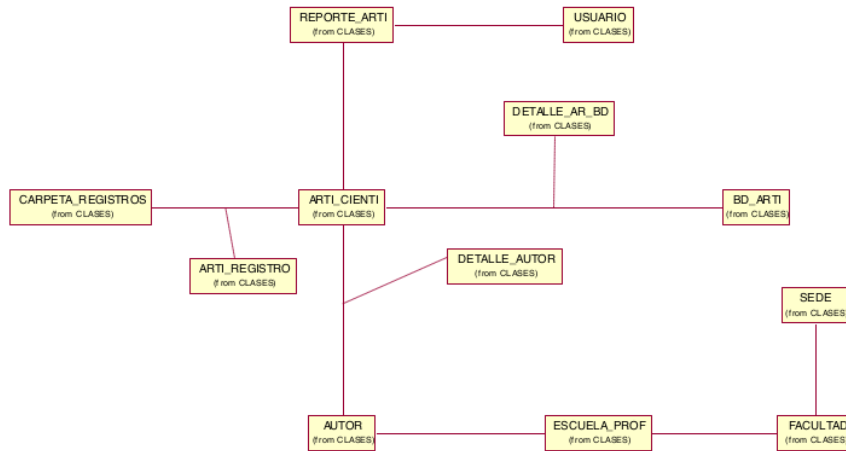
REPORTE_ARTI
(from CLASES)

USUARIO
(from CLASES)

DETALLE_AR_BD
(from CLASES)

CARPETA_REGISTROS
(from CLASES)

ARTI_CIENTI
(from CLASES)

BD_ARTI
(from CLASES)

ARTI_REGISTRO
(from CLASES)

DETALLE_AUTOR
(from CLASES)

SEDE
(from CLASES

AUTOR
(from CLASES)

ESCUELA_PROF
(from CLASES)

FACULTAD
(from CLASES